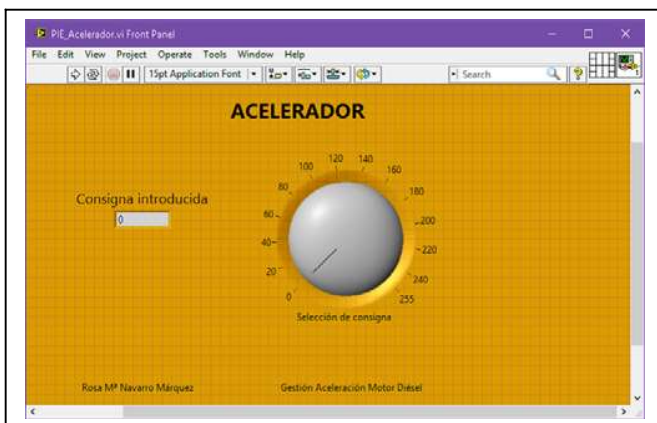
PIE_Acelerador.vi Front Panel

File Edit View Project Operate Tools Window Help

15pt Application Font

Search

ACELERADOR

Consigna introducida

0

0
20
40
60
80
100
120
140
160
180
200
220
240
255

Selección de consigna

Rosa Mª Navarro Márquez

Gestión Aceleración Motor Diésel